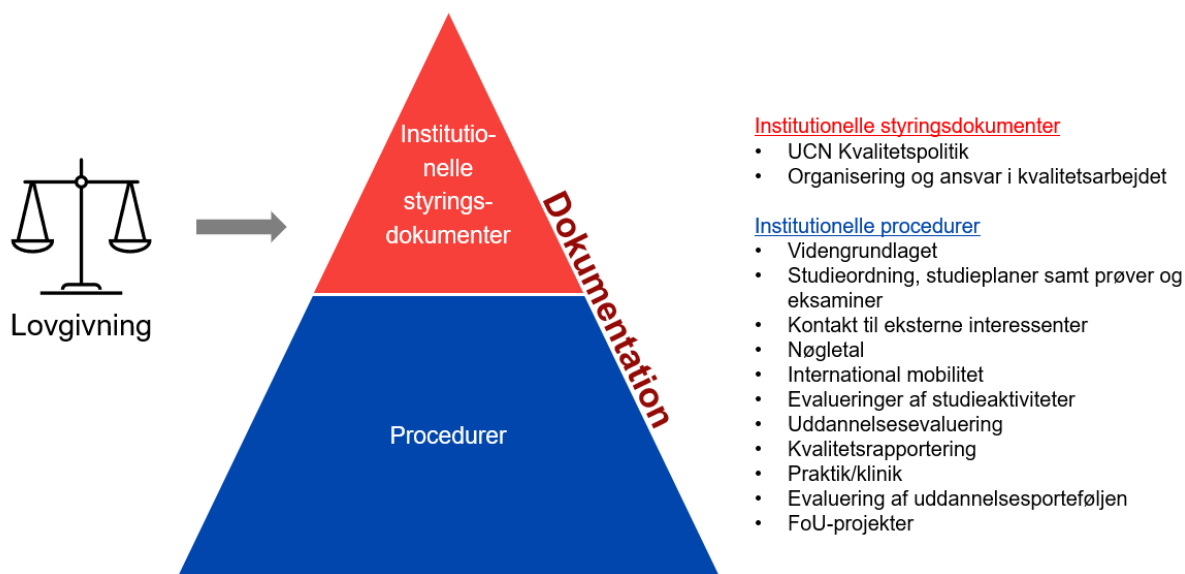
Lovgivning

Institutionelle styringsdokumenter

Procedurer

Dokumentation

Institutionelle styringsdokumenter
• UCN Kvalitetspolitik
• Organisering og ansvar i kvalitetsarbejdet

Institutionelle procedurer
• Videngrundlaget
• Studieordning, studieplaner samt prøver og eksaminer
• Kontakt til eksterne interessenter
• Nøgletal
• International mobilitet
• Evalueringer af studieaktiviteter
• Uddannelsesevaluering
• Kvalitetsrapportering
• Praktik/klinik
• Evaluering af uddannelsesporteføljen
• FoU-projekter